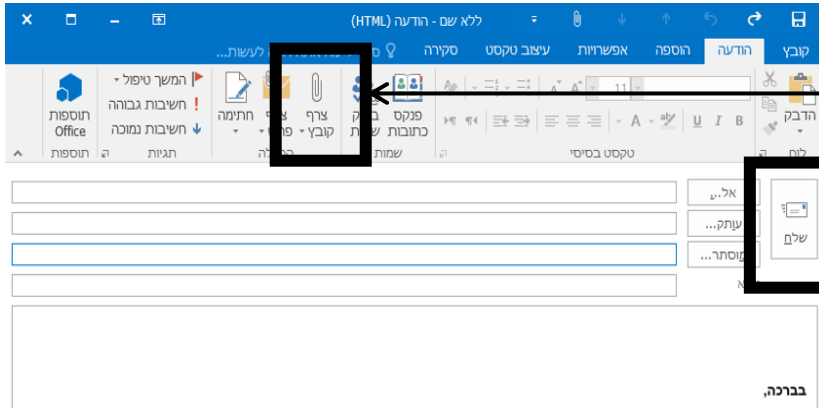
ללא שם - הודעה (HTML)

קובץ הודעה הוספה אפשרויות עיצוב טקסט סקירה ... לעשות...

הדבק
לוח
11
B I U
טקסט בסיסי
פנקס כתובות
בדוק שמות
שמות
צרף קובץ
צרף פריט
חתימה
כלול
המשך טיפול
חשיבות גבוהה
חשיבות נמוכה
תגיות
תוספות Office
תוספות

שלח
אל...
עותק...
מוסתר...
א

בברכה,